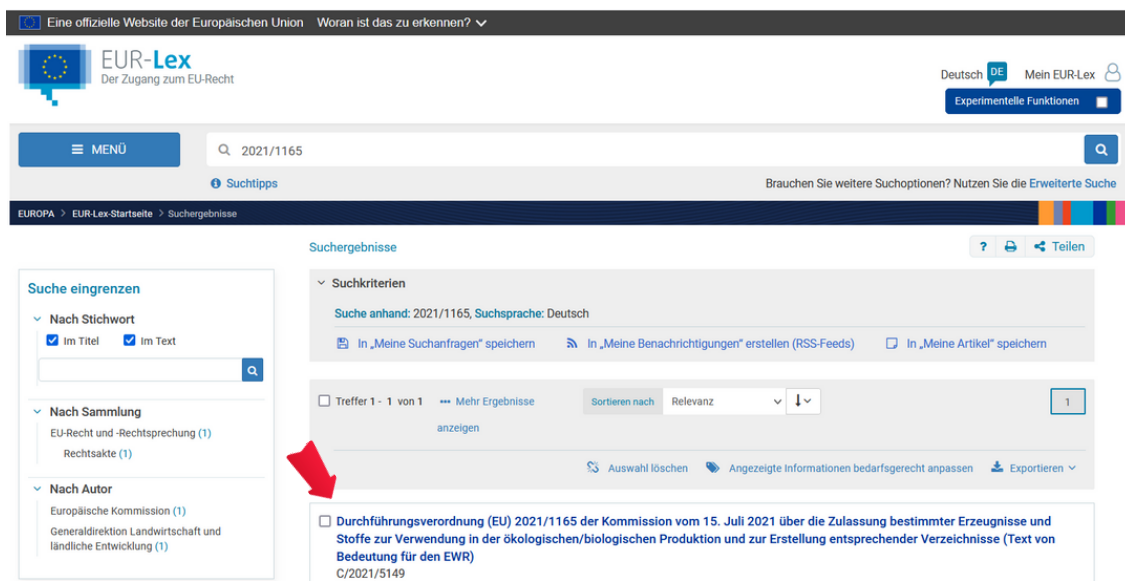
Eine offizielle Website der Europäischen Union Woran ist das zu erkennen?

EUR-Lex
Der Zugang zum EU-Recht

Deutsch DE Mein EUR-Lex

Experimentelle Funktionen

MENÜ

2021/1165

Suchtipps

Brauchen Sie weitere Suchoptionen? Nutzen Sie die Erweiterte Suche

EUROPA > EUR-Lex-Startseite > Suchergebnisse

Suchergebnisse

? Teilen

Suche eingrenzen

Nach Stichwort

Im Titel Im Text

Nach Sammlung

EU-Recht und -Rechtsprechung (1)

Rechtsakte (1)

Nach Autor

Europäische Kommission (1)

Generaldirektion Landwirtschaft und ländliche Entwicklung (1)

Suchkriterien

Suche anhand: 2021/1165, Suchsprache: Deutsch

In „Meine Suchanfragen" speichern In „Meine Benachrichtigungen" erstellen (RSS-Feeds) In „Meine Artikel" speichern

Treffer 1 - 1 von 1 Mehr Ergebnisse anzeigen

Sortieren nach Relevanz

1

Auswahl löschen Angezeigte Informationen bedarfsgerecht anpassen Exportieren

Durchführungsverordnung (EU) 2021/1165 der Kommission vom 15. Juli 2021 über die Zulassung bestimmter Erzeugnisse und Stoffe zur Verwendung in der ökologischen/biologischen Produktion und zur Erstellung entsprechender Verzeichnisse (Text von Bedeutung für den EWR)

C/2021/5149